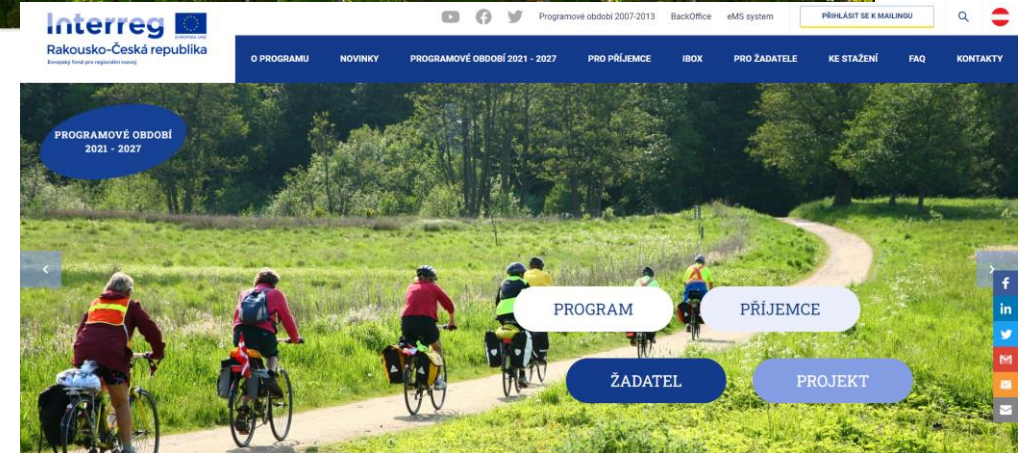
Interreg
Rakousko-Česká republika
Evropský fond pro regionální rozvoj

Programové období 2007-2013 BackOffice eMS system PŘIHLÁSIT SE K MAILINGU

O PROGRAMU NOVINKY PROGRAMOVÉ OBDOBÍ 2021 - 2027 PRO PŘÍJEMCE IBOX PRO ŽADATELE KE STAŽENÍ FAQ KONTAKTY

PROGRAMOVÉ OBDOBÍ 2021 - 2027

PROGRAM
PŘÍJEMCE
ŽADATEL
PROJEKT